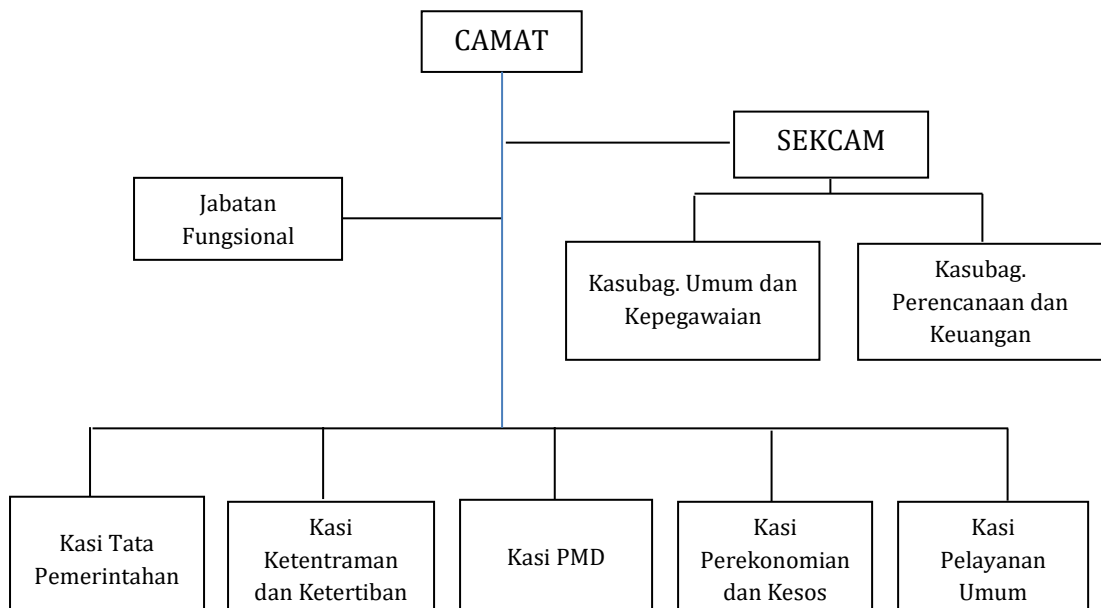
CAMAT

SEKCAM

Jabatan Fungsional

Kasubag. Umum dan Kepegawaian

Kasubag. Perencanaan dan Keuangan

Kasi Tata Pemerintahan

Kasi Ketentraman dan Ketertiban

Kasi PMD

Kasi Perekonomian dan Kesos

Kasi Pelayanan Umum